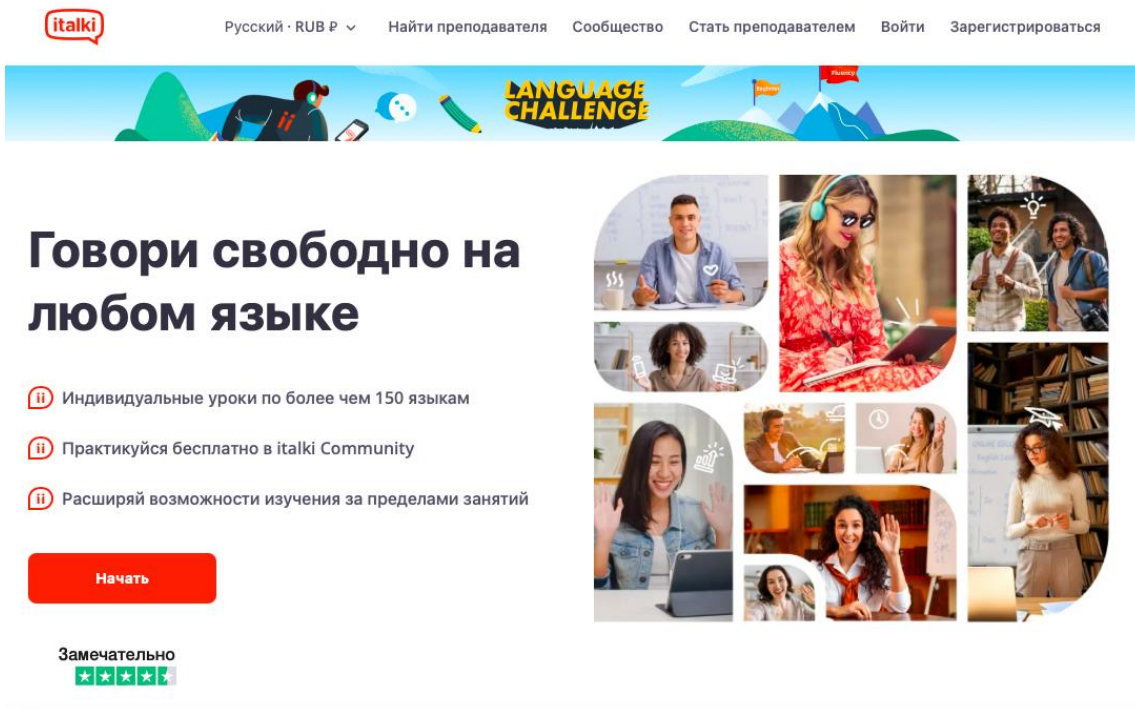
italki

Русский · RUB ₽ Найти преподавателя Сообщество Стать преподавателем Войти Зарегистрироваться

LANGUAGE CHALLENGE

Beginner Fluency

Говори свободно на любом языке

ii Индивидуальные уроки по более чем 150 языкам

ii Практикуйся бесплатно в italki Community

ii Расширяй возможности изучения за пределами занятий

Начать

Замечательно